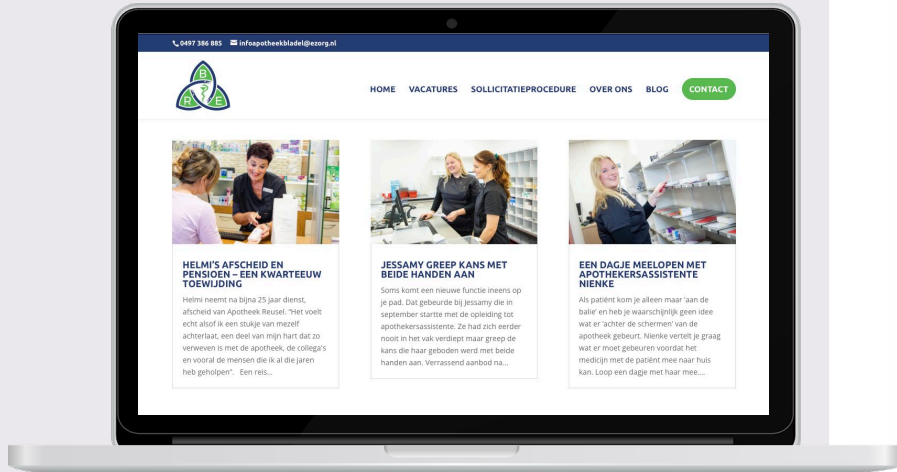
0497 386 885 info@apotheekbladel@ezorg.nl

B R E

HOME VACATURES SOLLICITATIEPROCEDURE OVER ONS BLOG CONTACT

HELMI'S AFSCHEID EN PENSIOEN – EEN KWARTEEUW TOEWIJDING

Helmi neemt na bijna 25 jaar dienst, afscheid van Apotheek Reusel. "Het voelt echt alsof ik een stukje van mezelf achterlaat, een deel van mijn hart dat zo verweven is met de apotheek, de collega's en vooral de mensen die ik al die jaren heb geholpen". Een reis...

JESSAMY GREEP KANS MET BEIDE HANDEN AAN

Soms komt een nieuwe functie ineens op je pad. Dat gebeurde bij Jessamy die in september startte met de opleiding tot apothekersassistente. Ze had zich eerder nooit in het vak verdiept maar greep de kans die haar geboden werd met beide handen aan. Verrassend aanbod na...

EEN DAGJE MEELOPEN MET APOTHEKERSASSISTENTE NIENKE

Als patiënt kom je alleen maar 'aan de balie' en heb je waarschijnlijk geen idee wat er 'achter de schermen' van de apotheek gebeurt. Nienke vertelt je graag wat er moet gebeuren voordat het medicijn met de patiënt mee naar huis kan. Loop een dagje met haar mee....